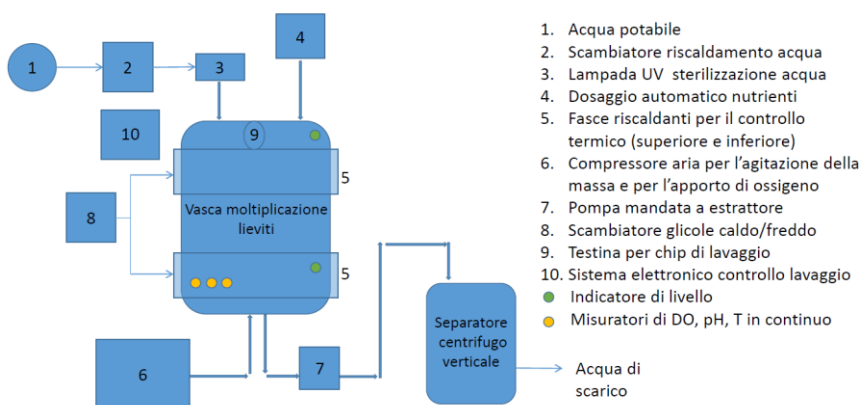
1
2
3
4
10
9
5
8
Vasca moltiplicazione lieviti
5
6
7
Separatore centrifugo verticale
Acqua di scarico

1. Acqua potabile
2. Scambiatore riscaldamento acqua
3. Lampada UV sterilizzazione acqua
4. Dosaggio automatico nutrienti
5. Fasce riscaldanti per il controllo termico (superiore e inferiore)
6. Compressore aria per l'agitazione della massa e per l'apporto di ossigeno
7. Pompa mandata a estrattore
8. Scambiatore glicole caldo/freddo
9. Testina per chip di lavaggio
10. Sistema elettronico controllo lavaggio
Indicatore di livello
Misuratori di DO, pH, T in continuo